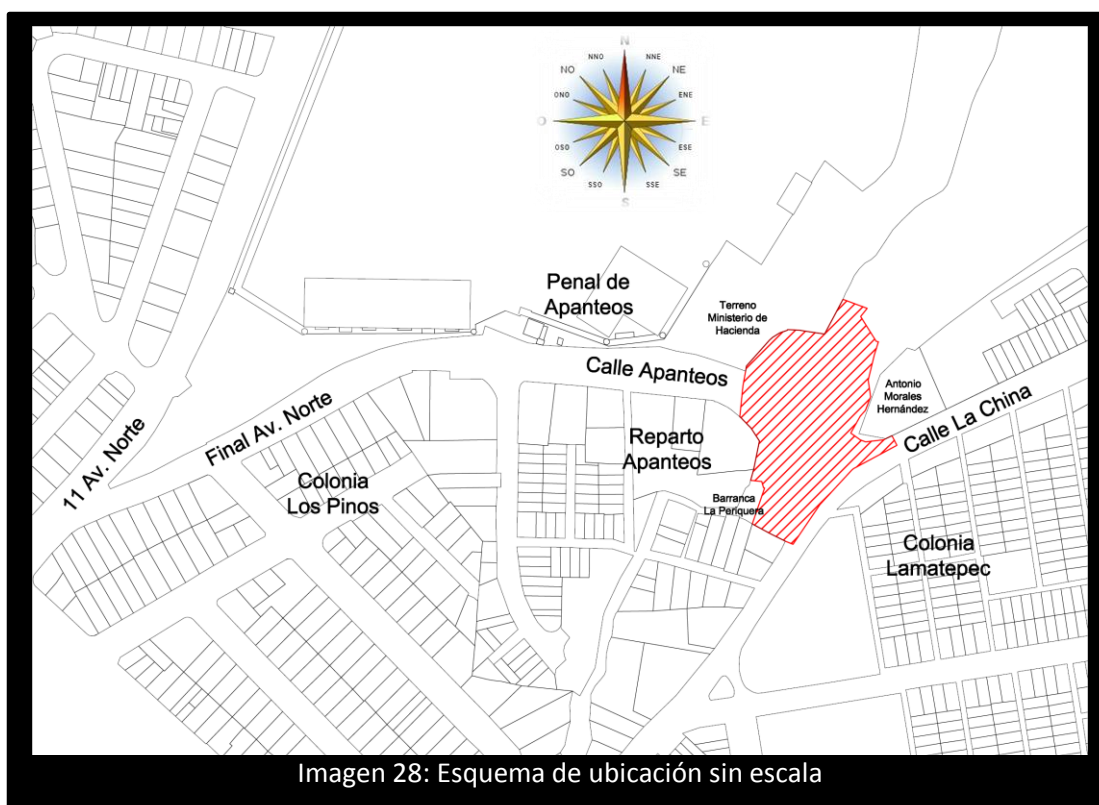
N
NNO
NNE
NO
NE
ONO
ENE
O
E
OSO
ESE
SO
SE
SSO
SSE
S

Penal de Apanteos

Terreno Ministerio de Hacienda

Calle Apanteos

Antonio Morales Hernández

Calle La China

11 Av. Norte

Final Av. Norte

Colonia Los Pinos

Reparto Apanteos

Barranca La Periquera

Colonia Lamatepec

Imagen 28: Esquema de ubicación sin escala